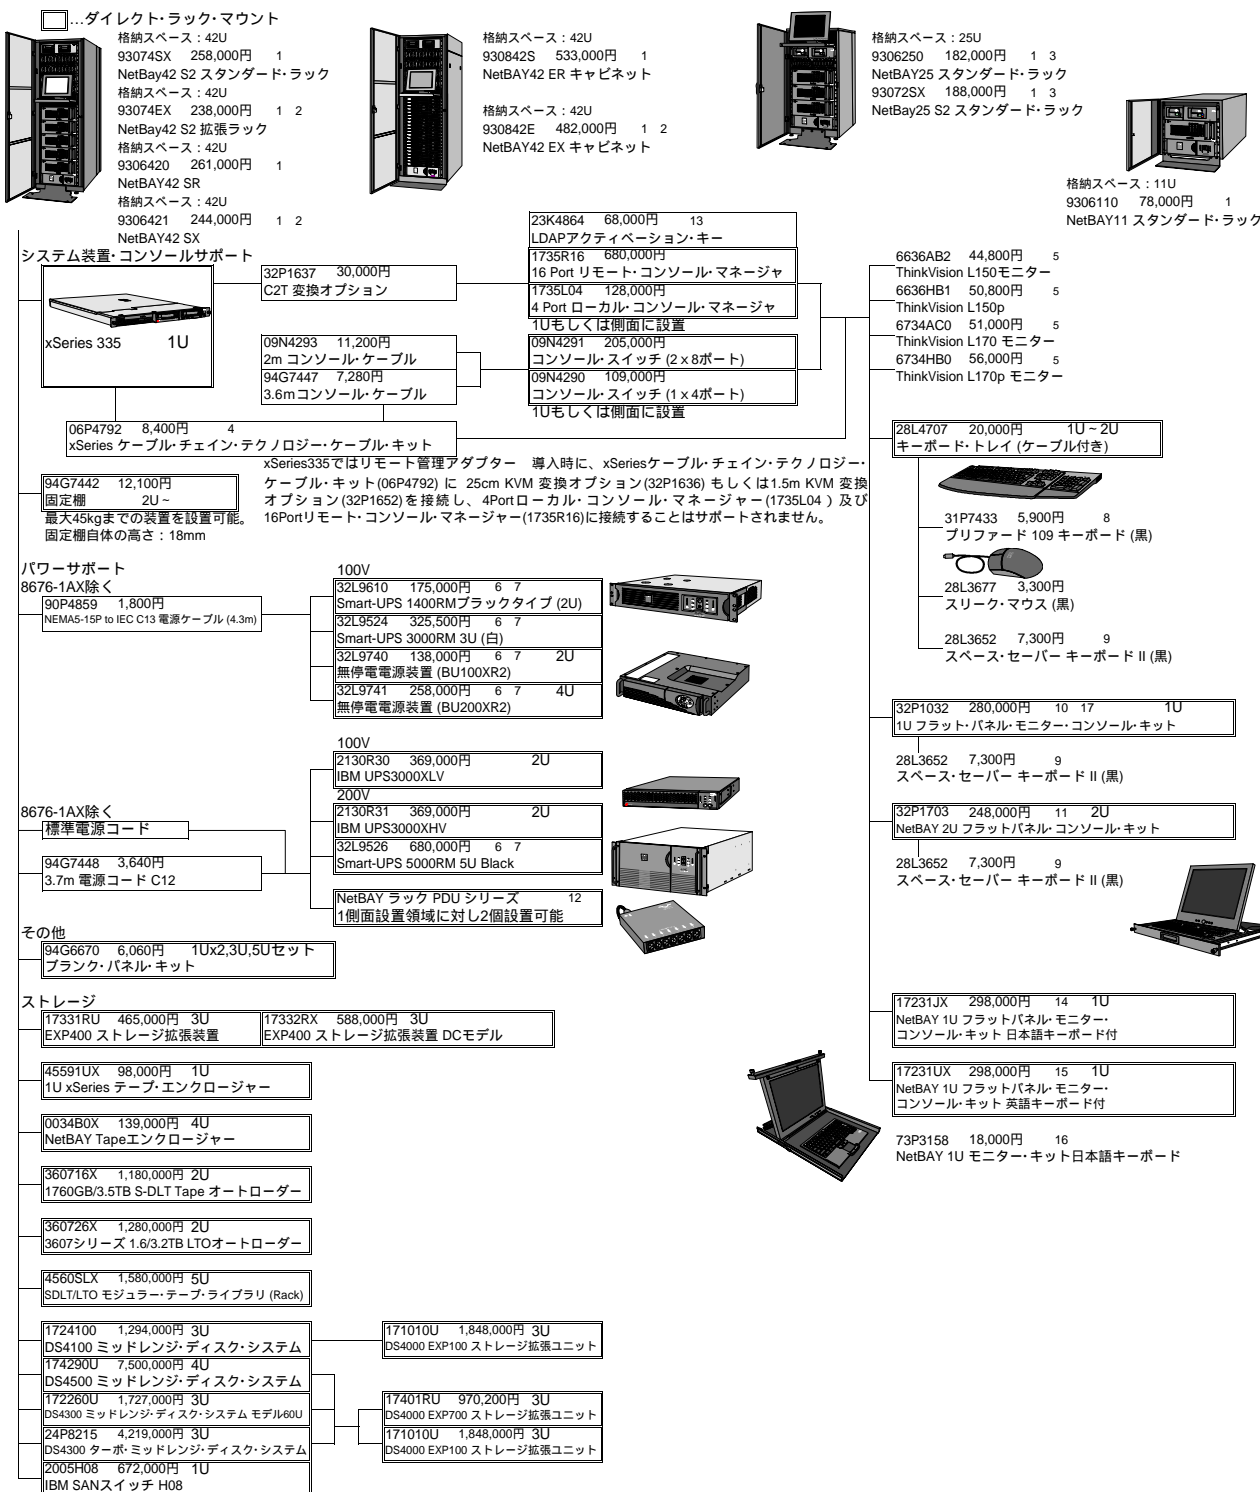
…ダイレクト・ラック・マウント

格納スペース：42U
93074SX 258,000円 1
NetBay42 S2 スタンダード・ラック
格納スペース：42U
93074EX 238,000円 1 2
NetBay42 S2 拡張ラック
格納スペース：42U
9306420 261,000円 1
NetBAY42 SR
格納スペース：42U
9306421 244,000円 1 2
NetBAY42 SX

格納スペース：42U
930842S 533,000円 1
NetBAY42 ER キャビネット

格納スペース：42U
930842E 482,000円 1 2
NetBAY42 EX キャビネット

格納スペース：25U
9306250 182,000円 1 3
NetBAY25 スタンダード・ラック
93072SX 188,000円 1 3
NetBay25 S2 スタンダード・ラック

格納スペース：11U
9306110 78,000円 1
NetBAY11 スタンダード・ラック

システム装置・コンソールサポート

xSeries 335 1U

32P1637 30,000円
C2T 変換オプション

09N4293 11,200円
2m コンソール・ケーブル
94G7447 7,280円
3.6mコンソール・ケーブル

23K4864 68,000円 13
LDAPアクティベーション・キー
1735R16 680,000円
16 Port リモート・コンソール・マネージャ
1735L04 128,000円
4 Port ローカル・コンソール・マネージャ
1Uもしくは側面に設置
09N4291 205,000円
コンソール・スイッチ (2 x 8ポート)
09N4290 109,000円
コンソール・スイッチ (1 x 4ポート)
1Uもしくは側面に設置

06P4792 8,400円 4
xSeries ケーブル・チェイン・テクノロジー・ケーブル・キット

xSeries335ではリモート管理アダプター 導入時に、xSeriesケーブル・チェイン・テクノロジー・ケーブル・キット(06P4792) に 25cm KVM 変換オプション(32P1636) もしくは1.5m KVM 変換オプション(32P1652)を接続し、4Portローカル・コンソール・マネージャー(1735L04 ) 及び16Portリモート・コンソール・マネージャー(1735R16)に接続することはサポートされません。

94G7442 12,100円
固定棚 2U ~
最大45kgまでの装置を設置可能。
固定棚自体の高さ：18mm

6636AB2 44,800円 5
ThinkVision L150モニター
6636HB1 50,800円 5
ThinkVision L150p
6734AC0 51,000円 5
ThinkVision L170 モニター
6734HB0 56,000円 5
ThinkVision L170p モニター

28L4707 20,000円 1U ~ 2U
キーボード・トレイ (ケーブル付き)

31P7433 5,900円 8
プリファード 109 キーボード (黒)

28L3677 3,300円
スリーク・マウス (黒)

28L3652 7,300円 9
スペース・セーバー キーボード II (黒)

パワーサポート
8676-1AX除く
90P4859 1,800円
NEMA5-15P to IEC C13 電源ケーブル (4.3m)

100V
32L9610 175,000円 6 7
Smart-UPS 1400RMブラックタイプ (2U)
32L9524 325,500円 6 7
Smart-UPS 3000RM 3U (白)
32L9740 138,000円 6 7 2U
無停電電源装置 (BU100XR2)
32L9741 258,000円 6 7 4U
無停電電源装置 (BU200XR2)

100V
2130R30 369,000円 2U
IBM UPS3000XLV
200V
2130R31 369,000円 2U
IBM UPS3000XHV
32L9526 680,000円 6 7
Smart-UPS 5000RM 5U Black

8676-1AX除く
標準電源コード

94G7448 3,640円
3.7m 電源コード C12

NetBAY ラック PDU シリーズ 12
1側面設置領域に対し2個設置可能

32P1032 280,000円 10 17 1U
1U フラット・パネル・モニター・コンソール・キット

28L3652 7,300円 9
スペース・セーバー キーボード II (黒)

32P1703 248,000円 11 2U
NetBAY 2U フラットパネル・コンソール・キット

28L3652 7,300円 9
スペース・セーバー キーボード II (黒)

その他
94G6670 6,060円 1Ux2,3U,5Uセット
ブランク・パネル・キット

ストレージ
17331RU 465,000円 3U
EXP400 ストレージ拡張装置
17332RX 588,000円 3U
EXP400 ストレージ拡張装置 DCモデル

45591UX 98,000円 1U
1U xSeries テープ・エンクロージャー

0034B0X 139,000円 4U
NetBAY Tapeエンクロージャー

360716X 1,180,000円 2U
1760GB/3.5TB S-DLT Tape オートローダー

360726X 1,280,000円 2U
3607シリーズ 1.6/3.2TB LTOオートローダー

4560SLX 1,580,000円 5U
SDLT/LTO モジュラー・テープ・ライブラリ (Rack)

1724100 1,294,000円 3U
DS4100 ミッドレンジ・ディスク・システム
174290U 7,500,000円 4U
DS4500 ミッドレンジ・ディスク・システム
172260U 1,727,000円 3U
DS4300 ミッドレンジ・ディスク・システム モデル60U
24P8215 4,219,000円 3U
DS4300 ターボ・ミッドレンジ・ディスク・システム
2005H08 672,000円 1U
IBM SANスイッチ H08

171010U 1,848,000円 3U
DS4000 EXP100 ストレージ拡張ユニット

17401RU 970,200円 3U
DS4000 EXP700 ストレージ拡張ユニット
171010U 1,848,000円 3U
DS4000 EXP100 ストレージ拡張ユニット

17231JX 298,000円 14 1U
NetBAY 1U フラットパネル・モニター・コンソール・キット 日本語キーボード付

17231UX 298,000円 15 1U
NetBAY 1U フラットパネル・モニター・コンソール・キット 英語キーボード付

73P3158 18,000円 16
NetBAY 1U モニター・キット日本語キーボード